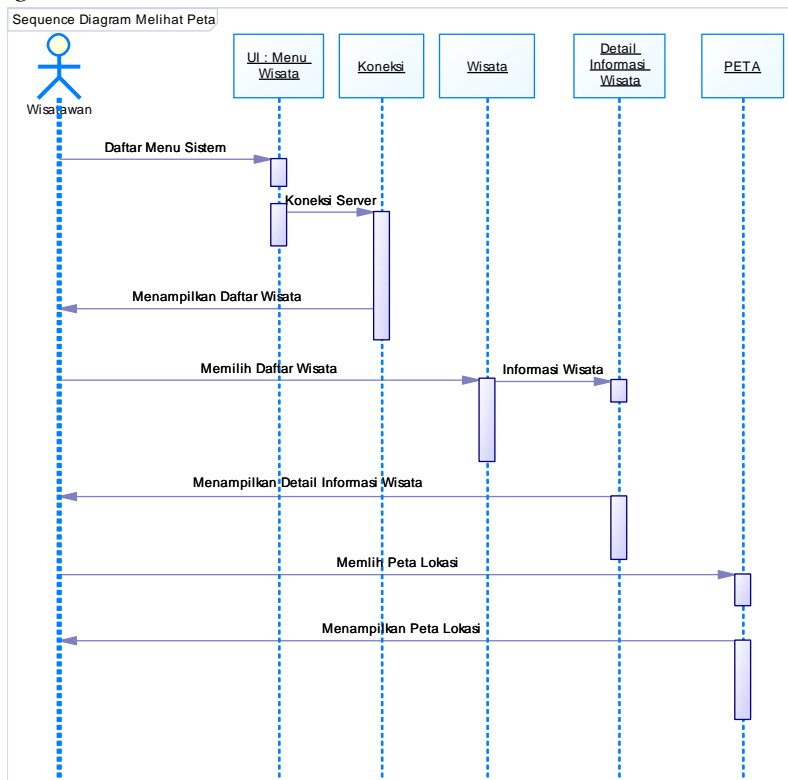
Sequence Diagram Melihat Peta

Wisatawan

UI : Menu Wisata

Koneksi

Wisata

Detail Informasi Wisata

PETA

Daftar Menu Sistem

Koneksi Server

Menampilkan Daftar Wisata

Memilih Daftar Wisata

Informasi Wisata

Menampilkan Detail Informasi Wisata

Memlih Peta Lokasi

Menampilkan Peta Lokasi